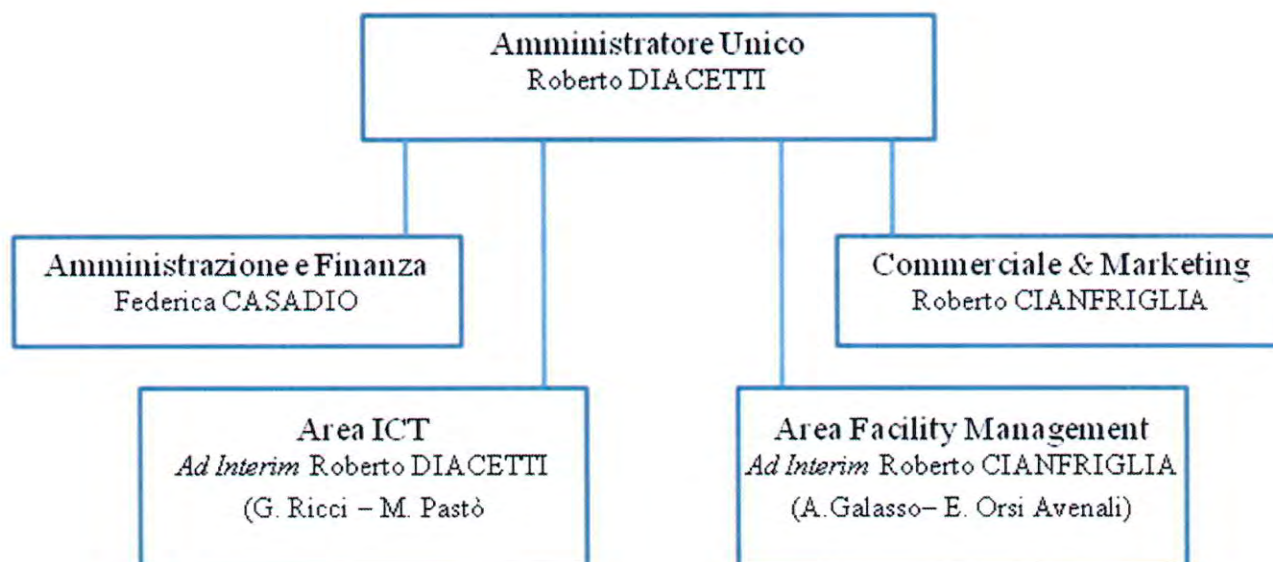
Amministratore Unico
Roberto DIACETTI

Amministrazione e Finanza
Federica CASADIO

Commerciale & Marketing
Roberto CIANFRIGLIA

Area ICT
*Ad Interim* Roberto DIACETTI
(G. Ricci – M. Pastò

Area Facility Management
*Ad Interim* Roberto CIANFRIGLIA
(A.Galasso– E. Orsi Avenali)